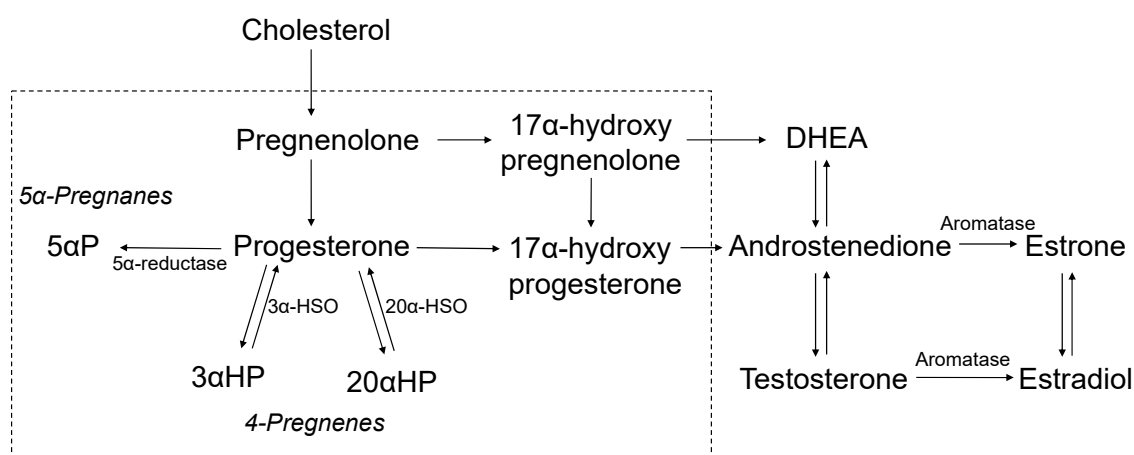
Cholesterol

Pregnenolone

17α-hydroxy pregnenolone

DHEA

5α-Pregnanes

5αP

5α-reductase

Progesterone

17α-hydroxy progesterone

Androstenedione

Aromatase

Estrone

3α-HSO

20α-HSO

3αHP

20αHP

4-Pregnenes

Testosterone

Aromatase

Estradiol